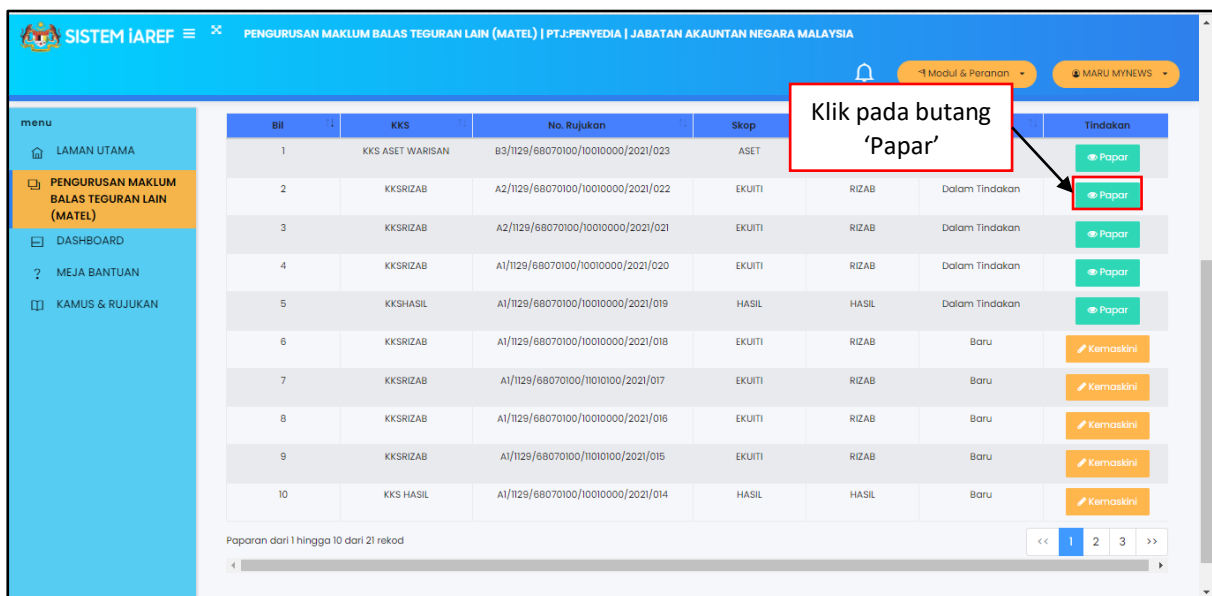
SISTEM iAREF ≡

PENGURUSAN MAKLUM BALAS TEGURAN LAIN (MATEL) | PTJ:PENYEDIA | JABATAN AKAUNTAN NEGARA MALAYSIA

Modul & Peranan

MARU MYNEWS

menu

LAMAN UTAMA

PENGURUSAN MAKLUM BALAS TEGURAN LAIN (MATEL)

DASHBOARD

MEJA BANTUAN

KAMUS & RUJUKAN

Klik pada butang 'Papar'

| Bil | KKS | No. Rujukan | Skop | | | Tindakan |
|---|---|---|---|---|---|---|
| 1 | KKS ASET WARISAN | B3/1129/68070100/10010000/2021/023 | ASET | | | Papar |
| 2 | KKSRIZAB | A2/1129/68070100/10010000/2021/022 | EKUITI | RIZAB | Dalam Tindakan | Papar |
| 3 | KKSRIZAB | A2/1129/68070100/10010000/2021/021 | EKUITI | RIZAB | Dalam Tindakan | Papar |
| 4 | KKSRIZAB | A1/1129/68070100/10010000/2021/020 | EKUITI | RIZAB | Dalam Tindakan | Papar |
| 5 | KKSHASIL | A1/1129/68070100/10010000/2021/019 | HASIL | HASIL | Dalam Tindakan | Papar |
| 6 | KKSRIZAB | A1/1129/68070100/10010000/2021/018 | EKUITI | RIZAB | Baru | Kemaskini |
| 7 | KKSRIZAB | A1/1129/68070100/11010100/2021/017 | EKUITI | RIZAB | Baru | Kemaskini |
| 8 | KKSRIZAB | A1/1129/68070100/10010000/2021/016 | EKUITI | RIZAB | Baru | Kemaskini |
| 9 | KKSRIZAB | A1/1129/68070100/11010100/2021/015 | EKUITI | RIZAB | Baru | Kemaskini |
| 10 | KKS HASIL | A1/1129/68070100/10010000/2021/014 | HASIL | HASIL | Baru | Kemaskini |

Paparan dari 1 hingga 10 dari 21 rekod

‹‹ 1 2 3 ››